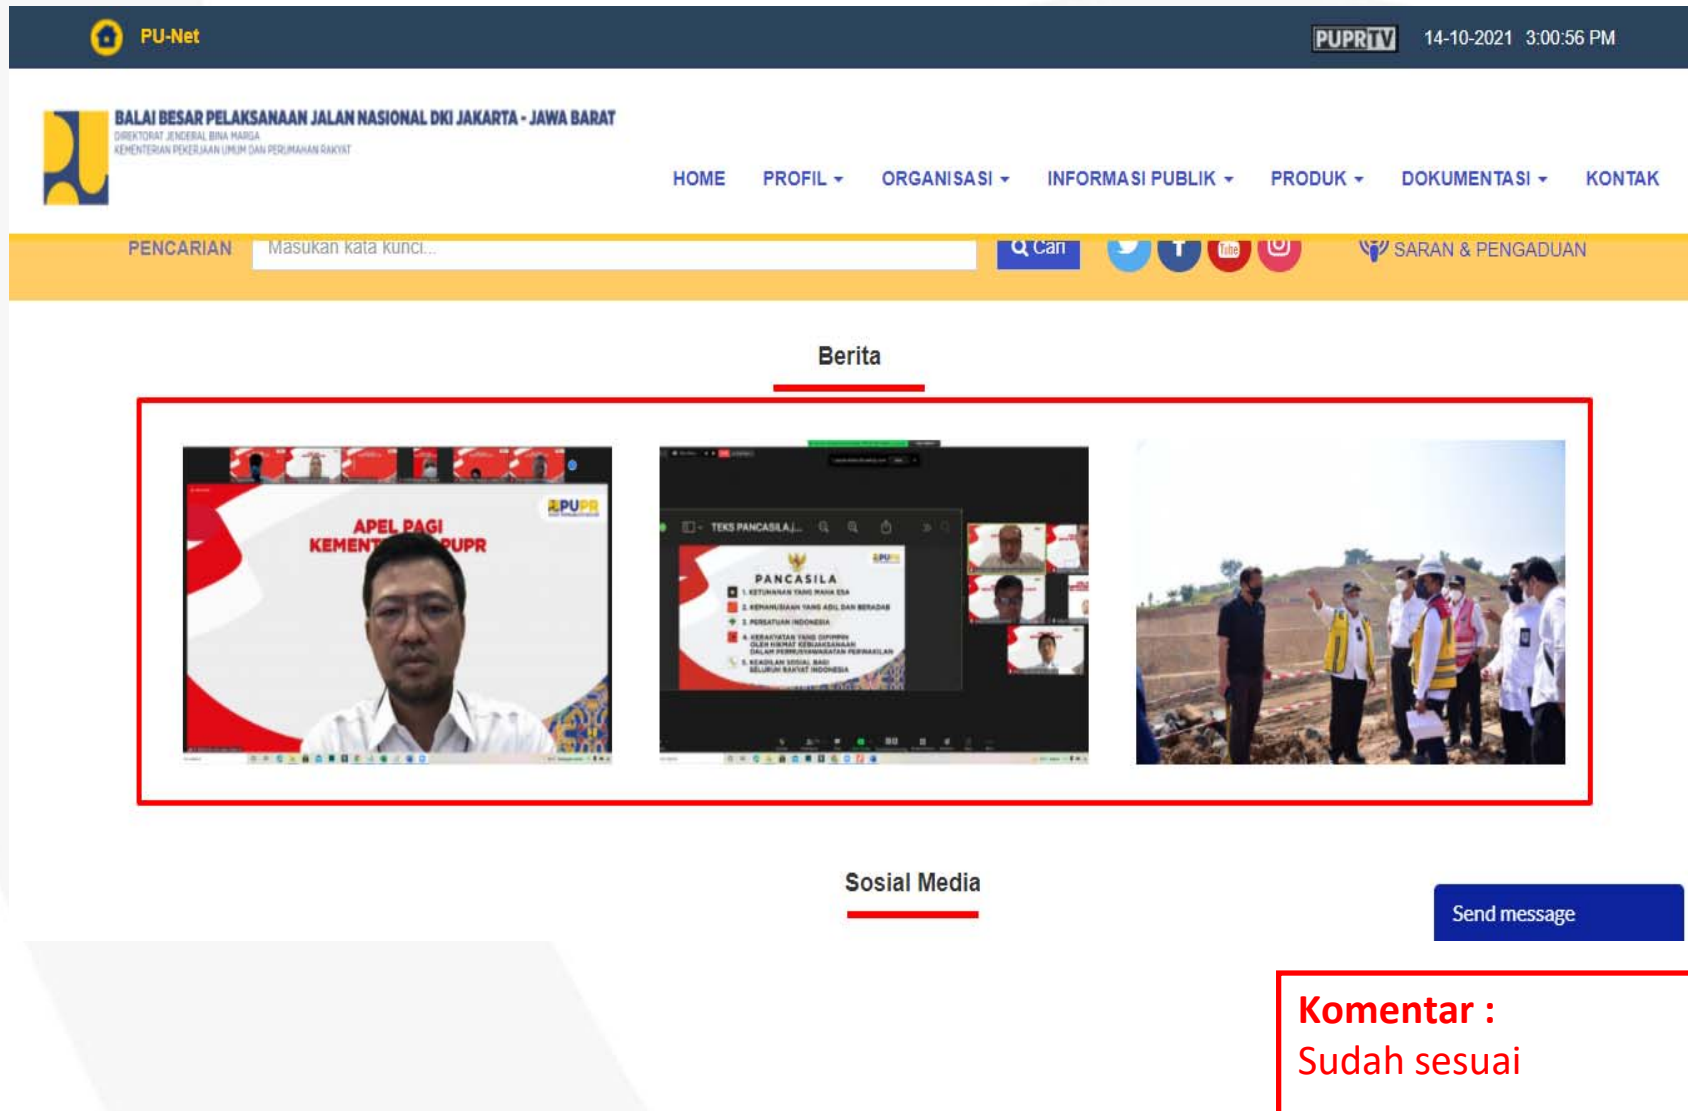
PU-Net

PUPRTV 14-10-2021 3:00:56 PM

BALAI BESAR PELAKSANAAN JALAN NASIONAL DKI JAKARTA - JAWA BARAT
DIREKTORAT JENDERAL BINA MARGA
KEMENTERIAN PEKERJAAN UMUM DAN PERUMAHAN RAKYAT

HOME PROFIL ORGANISASI INFORMASI PUBLIK PRODUK DOKUMENTASI KONTAK

PENCARIAN Masukan kata kunci... Cari

SARAN & PENGADUAN

Berita

APEL PAGI KEMENT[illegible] PUPR

PUPR

TEKS PANCASILA

PANCASILA
1. KETUHANAN YANG MAHA ESA
2. KEMANUSIAAN YANG ADIL DAN BERADAB
3. PERSATUAN INDONESIA
4. KERAKYATAN YANG DIPIMPIN OLEH HIKMAT KEBIJAKSANAAN DALAM PERMUSYAWARATAN PERWAKILAN
5. KEADILAN SOSIAL BAGI SELURUH RAKYAT INDONESIA

Sosial Media

Send message

Komentar :
Sudah sesuai